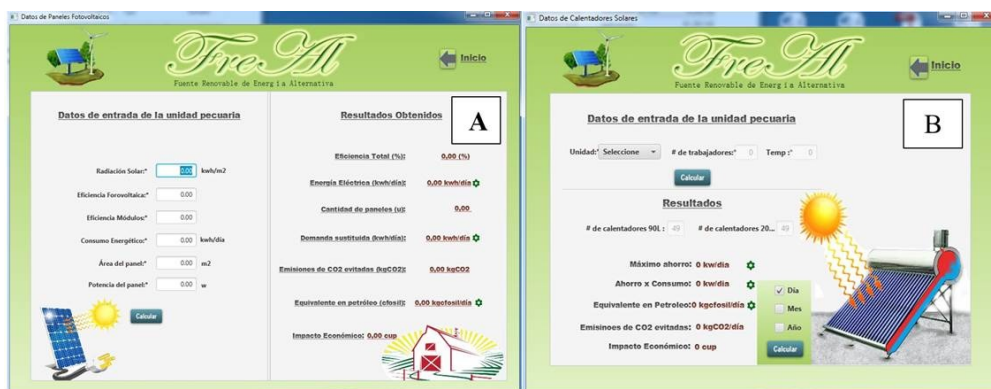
Datos de Paneles Fotovoltaicos

FreAl
Fuente Renovable de Energía Alternativa

Inicio

Datos de entrada de la unidad pecuaria

Radiación Solar:* 0.00 kwh/m2
Eficiencia Fotovoltaica:* 0.00
Eficiencia Módulos:* 0.00
Consumo Energético:* 0.00 kwh/dia
Área del panel:* 0.00 m2
Potencia del panel:* 0.00 w

Calcular

Resultados Obtenidos

A

Eficiencia Total (%): 0,00 (%)
Energía Eléctrica (kwh/dia): 0,00 kwh/dia
Cantidad de paneles (u): 0,00
Demanda sustituida (kwh/dia): 0,00 kwh/dia
Emisiones de CO2 evitadas (kgCO2): 0,00 kgCO2
Equivalente en petróleo (efosil): 0,00 kgcfosil/dia
Impacto Económico: 0,00 cup

Datos de Calentadores Solares

FreAl
Fuente Renovable de Energía Alternativa

Inicio

Datos de entrada de la unidad pecuaria

B

Unidad:* Seleccione # de trabajadores:* 0 Temp :* 0

Calcular

Resultados

# de calentadores 90L : 49 # de calentadores 20... 49

Máximo ahorro: 0 kw/dia
Ahorro x Consumo: 0 kw/dia
Equivalente en Petroleo: 0 kgcfosil/dia
Emisinoes de CO2 evitadas: 0 kgCO2/dia
Impacto Económico: 0 cup

Día
Mes
Año

Calcular